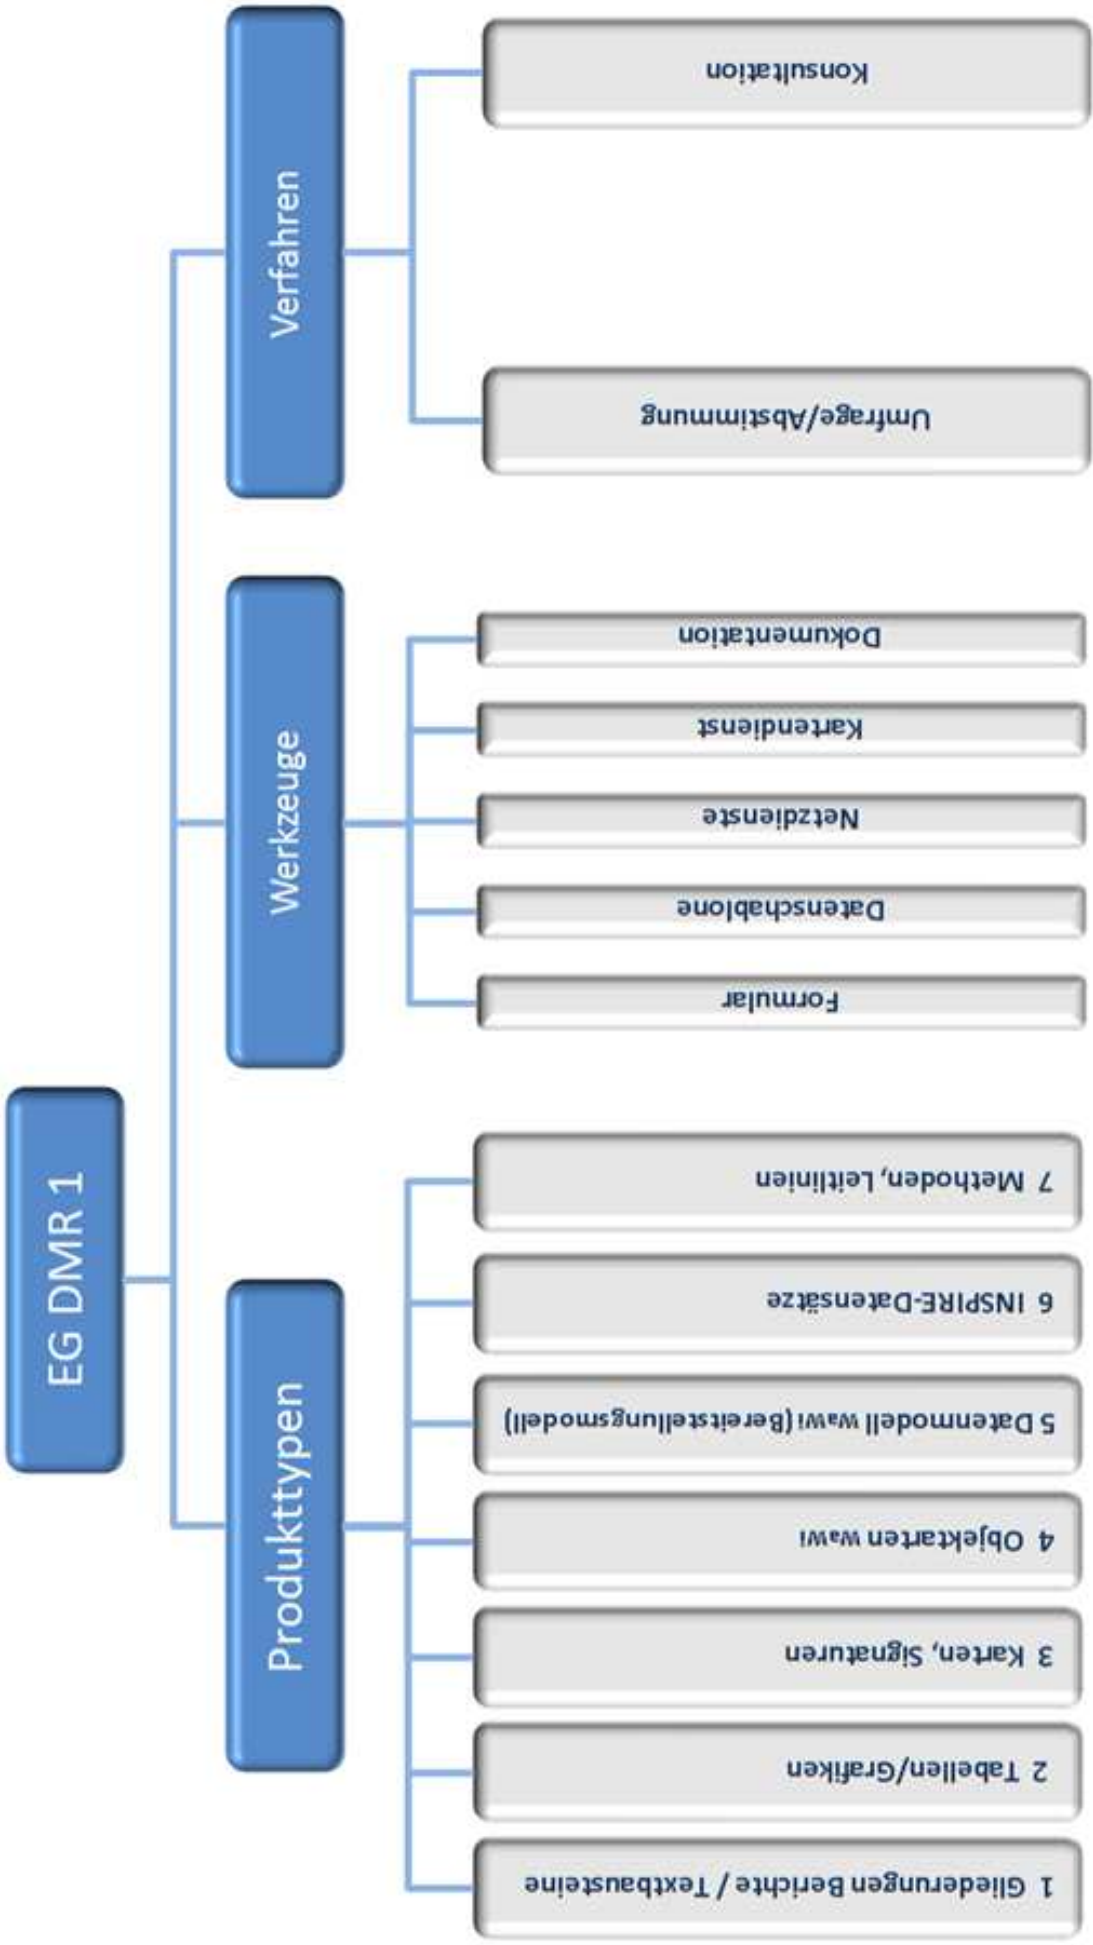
EG DMR 1

Produkttypen

1 Gliederungen Berichte / Textbausteine

2 Tabellen/Grafiken

3 Karten, Signaturen

4 Objektarten wawi

5 Datenmodell wawi (Bereitstellungsmodell)

6 INSPIRE-Datensätze

7 Methoden, Leitlinien

Werkzeuge

Formular

Datenschablone

Netzdienste

Kartendienst

Dokumentation

Verfahren

Umfrage/Abstimmung

Konsultation